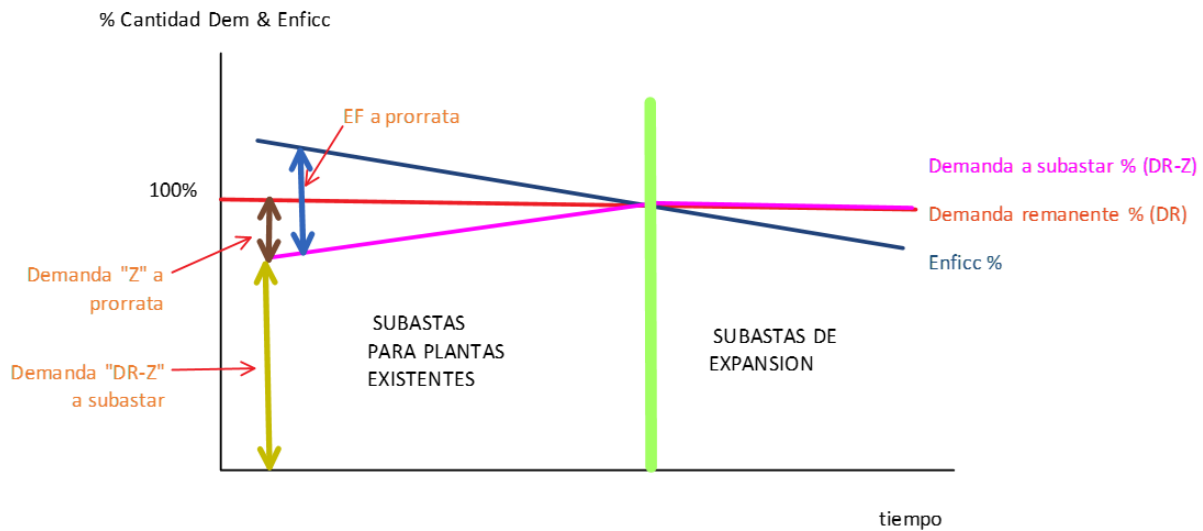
% Cantidad Dem & Enficc

EF a prorrata

100%

Demanda a subastar % (DR-Z)

Demanda remanente % (DR)

Enficc %

Demanda "Z" a prorrata

SUBASTAS PARA PLANTAS EXISTENTES

SUBASTAS DE EXPANSION

Demanda "DR-Z" a subastar

tiempo